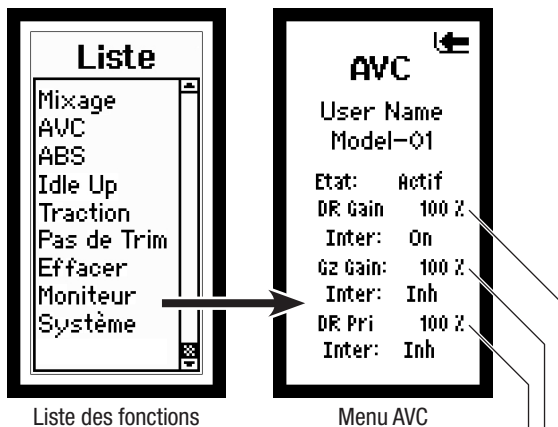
Liste

Mixage
AVC
ABS
Idle Up
Traction
Pas de Trim
Effacer
Moniteur
Système

Liste des fonctions

AVC

User Name
Model-01

Etat: Actif
DR Gain 100 %
Inter: On
Gz Gain: 100 %
Inter: Inh
DR Pri 100 %
Inter: Inh

Menu AVC